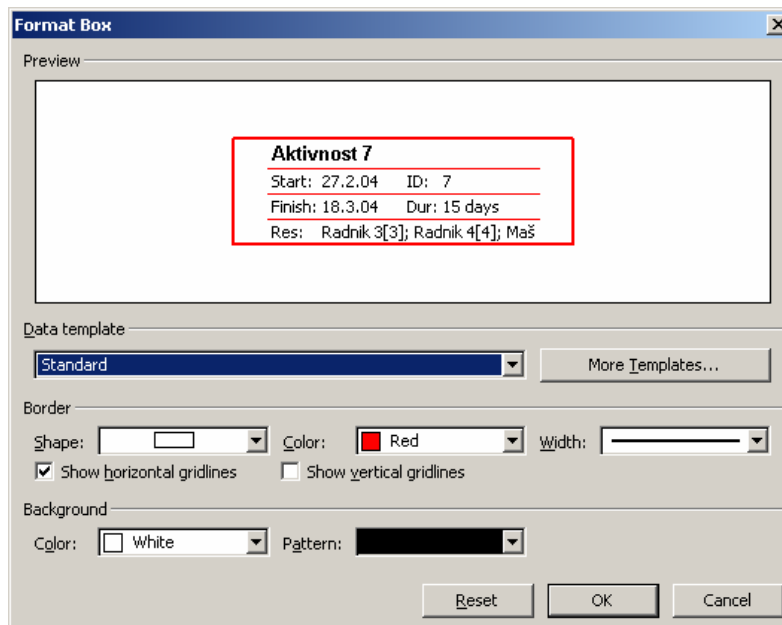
Format Box

Preview

Aktivnost 7
Start: 27.2.04 ID: 7
Finish: 18.3.04 Dur: 15 days
Res: Radnik 3[3]; Radnik 4[4]; Maš

Data template

Standard

More Templates...

Border

Shape:

Color: Red

Width:

Show horizontal gridlines

Show vertical gridlines

Background

Color: White

Pattern:

Reset

OK

Cancel